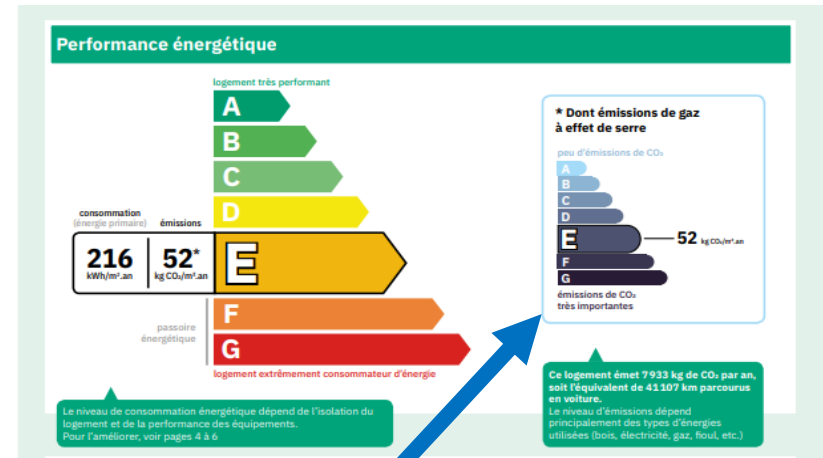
Performance énergétique

logement très performant

A
B
C
D

consommation
(énergie primaire)

émissions

216
kWh/m².an

52*
kg $CO_2$/m².an

E

passoire énergétique

F
G

logement extrêmement consommateur d'énergie

* Dont émissions de gaz à effet de serre

peu d'émissions de $CO_2$

A
B
C
D
E
F
G

52 kg $CO_2$/m².an

émissions de $CO_2$ très importantes

Le niveau de consommation énergétique dépend de l'isolation du logement et de la performance des équipements.
Pour l'améliorer, voir pages 4 à 6

Ce logement émet 7 933 kg de $CO_2$ par an, soit l'équivalent de 41 107 km parcourus en voiture.
Le niveau d'émissions dépend principalement des types d'énergies utilisées (bois, électricité, gaz, fioul, etc.)